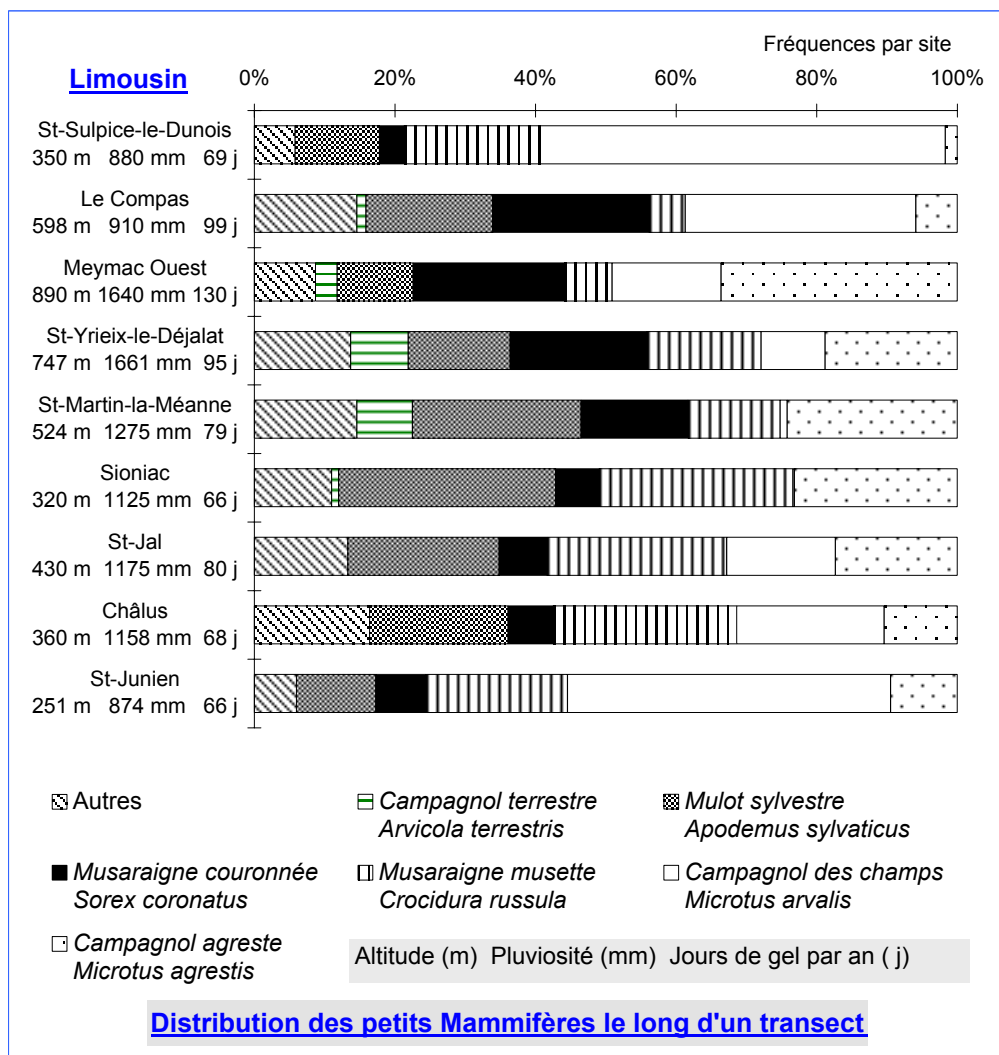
Fréquences par site

Limousin

0% 20% 40% 60% 80% 100%

St-Sulpice-le-Dunois
350 m 880 mm 69 j

Le Compas
598 m 910 mm 99 j

Meymac Ouest
890 m 1640 mm 130 j

St-Yrieix-le-Déjalat
747 m 1661 mm 95 j

St-Martin-la-Méanne
524 m 1275 mm 79 j

Sioniac
320 m 1125 mm 66 j

St-Jal
430 m 1175 mm 80 j

Châlus
360 m 1158 mm 68 j

St-Junien
251 m 874 mm 66 j

Autres

Campagnol terrestre
Arvicola terrestris

Mulot sylvestre
Apodemus sylvaticus

Musaraigne couronnée
Sorex coronatus

Musaraigne musette
Crocidura russula

Campagnol des champs
Microtus arvalis

Campagnol agreste
Microtus agrestis

Altitude (m) Pluviosité (mm) Jours de gel par an ( j)

Distribution des petits Mammifères le long d'un transect